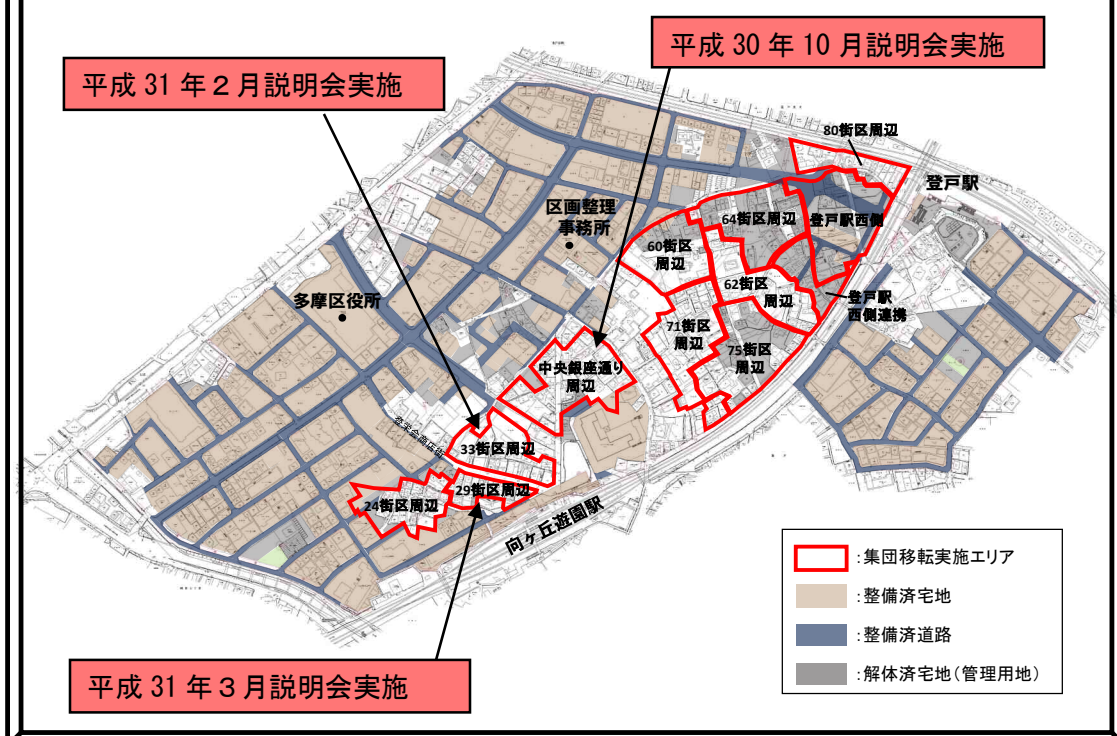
平成 30 年 10 月説明会実施

平成 31 年 2 月説明会実施

80街区周辺

登戸駅

64街区周辺

登戸駅西側

区画整理事務所

60街区周辺

62街区周辺

登戸駅西側連携

多摩区役所

71街区周辺

75街区周辺

中央銀座通り周辺

33街区周辺

29街区周辺

24街区周辺

向ヶ丘遊園駅

:集団移転実施エリア

:整備済宅地

:整備済道路

:解体済宅地(管理用地)

平成 31 年 3 月説明会実施